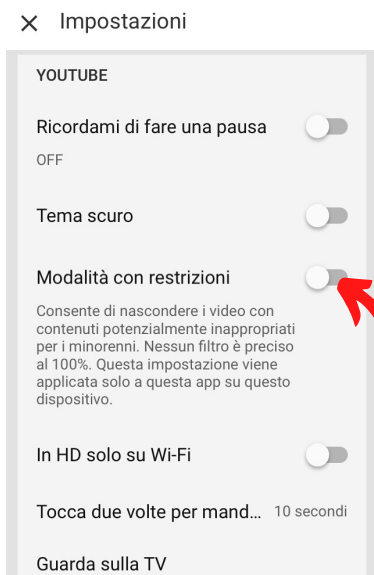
× Impostazioni

YOUTUBE

Ricordami di fare una pausa

OFF

Tema scuro

Modalità con restrizioni

Consente di nascondere i video con contenuti potenzialmente inappropriati per i minorenni. Nessun filtro è preciso al 100%. Questa impostazione viene applicata solo a questa app su questo dispositivo.

In HD solo su Wi-Fi

Tocca due volte per mand... 10 secondi

Guarda sulla TV